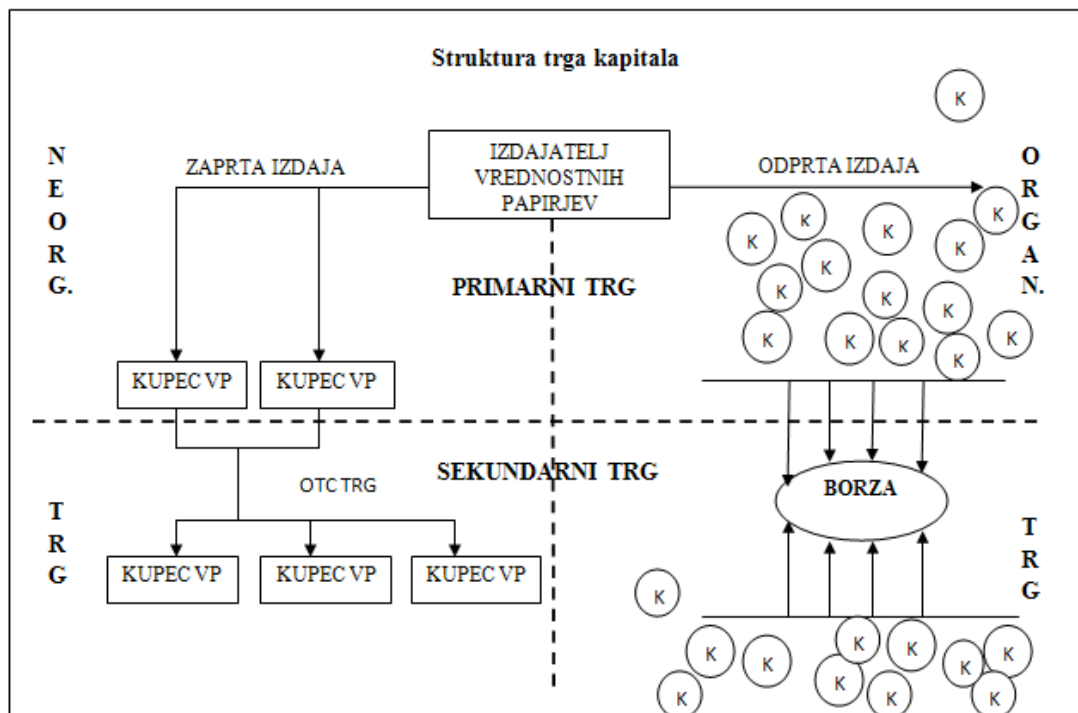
Struktura trga kapitala

N
E
O
R
G.

ZAPRTA IZDAJA

IZDAJATELJ VREDNOSTNIH PAPIRJEV

ODPRTA IZDAJA

O
R
G
A
N.

K K K K K K K K K K K K K K K K

PRIMARNI TRG

KUPEC VP

KUPEC VP

SEKUNDARNI TRG

OTC TRG

BORZA

T
R
G

KUPEC VP

KUPEC VP

KUPEC VP

T
R
G

K

K K K K K K K K K K K K